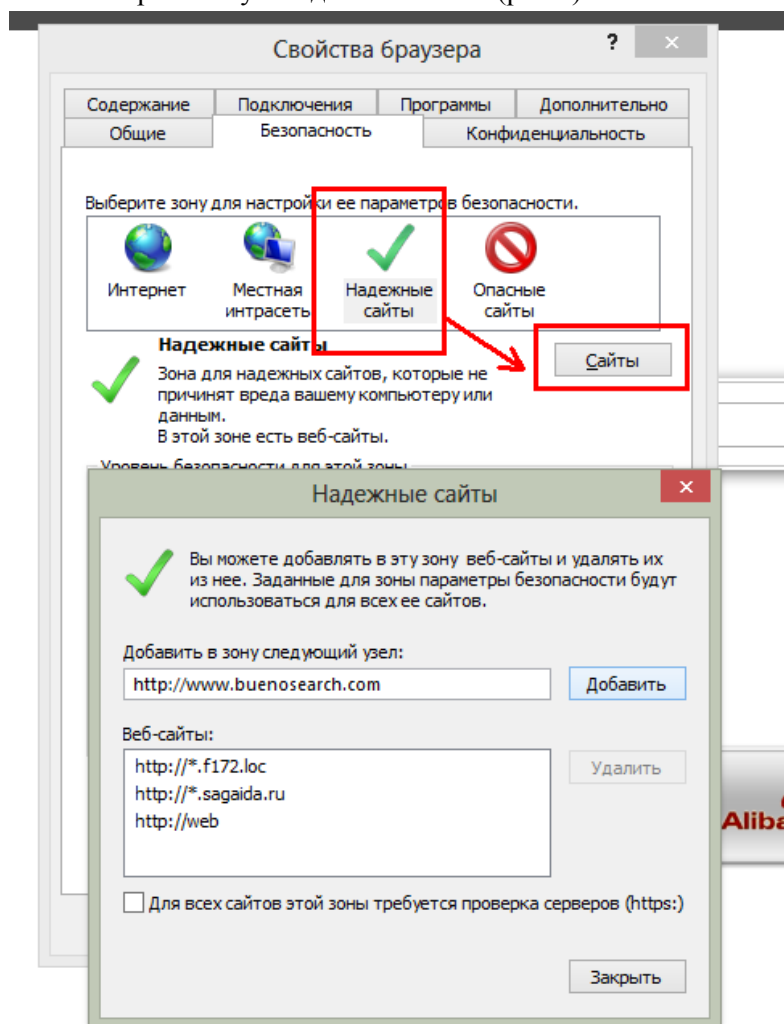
Свойства браузера

?

Содержание | Подключения | Программы | Дополнительно

Общие | Безопасность | Конфиденциальность

Выберите зону для настройки ее параметров безопасности.

Интернет

Местная интрасеть

Надежные сайты

Опасные сайты

Надежные сайты

Сайты

Зона для надежных сайтов, которые не причинят вреда вашему компьютеру или данным.
В этой зоне есть веб-сайты.

Уровень безопасности для этой зоны

Надежные сайты

Вы можете добавлять в эту зону веб-сайты и удалять их из нее. Заданные для зоны параметры безопасности будут использоваться для всех ее сайтов.

Добавить в зону следующий узел:

http://www.buenosearch.com

Добавить

Веб-сайты:

http://*.f172.loc
http://*.sagaida.ru
http://web

Удалить

Для всех сайтов этой зоны требуется проверка серверов (https:)

Закрыть

Aliba